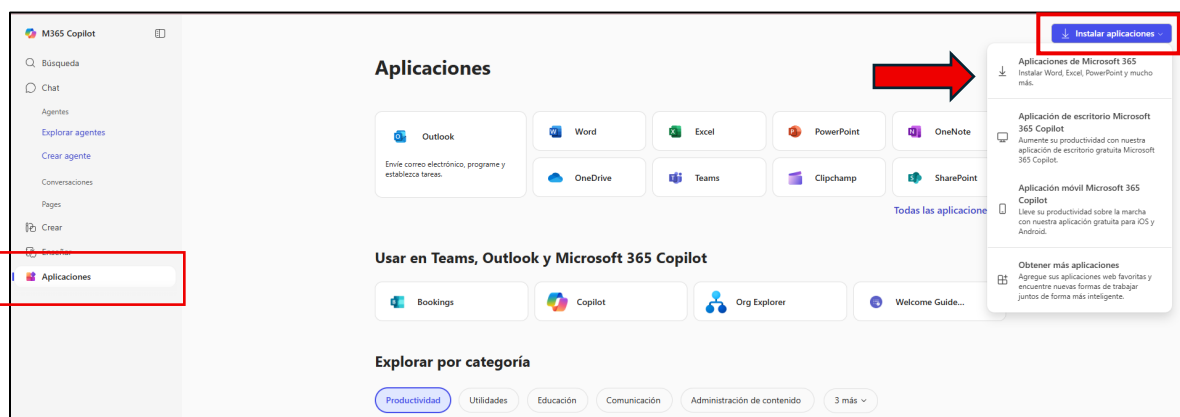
M365 Copilot

Búsqueda

Chat

Agentes

Explorar agentes

Crear agente

Conversaciones

Pages

Crear

Enseñar

Aplicaciones

Aplicaciones

Outlook

Envíe correo electrónico, programe y establezca tareas.

Word

Excel

PowerPoint

OneNote

OneDrive

Teams

Clipchamp

SharePoint

Todas las aplicacione

Usar en Teams, Outlook y Microsoft 365 Copilot

Bookings

Copilot

Org Explorer

Welcome Guide...

Explorar por categoría

Productividad

Utilidades

Educación

Comunicación

Administración de contenido

3 más

Instalar aplicaciones

Aplicaciones de Microsoft 365
Instalar Word, Excel, PowerPoint y mucho más.

Aplicación de escritorio Microsoft 365 Copilot
Aumente su productividad con nuestra aplicación de escritorio gratuita Microsoft 365 Copilot.

Aplicación móvil Microsoft 365 Copilot
Lleve su productividad sobre la marcha con nuestra aplicación gratuita para iOS y Android.

Obtener más aplicaciones
Agregue sus aplicaciones web favoritas y encuentre nuevas formas de trabajar juntos de forma más inteligente.